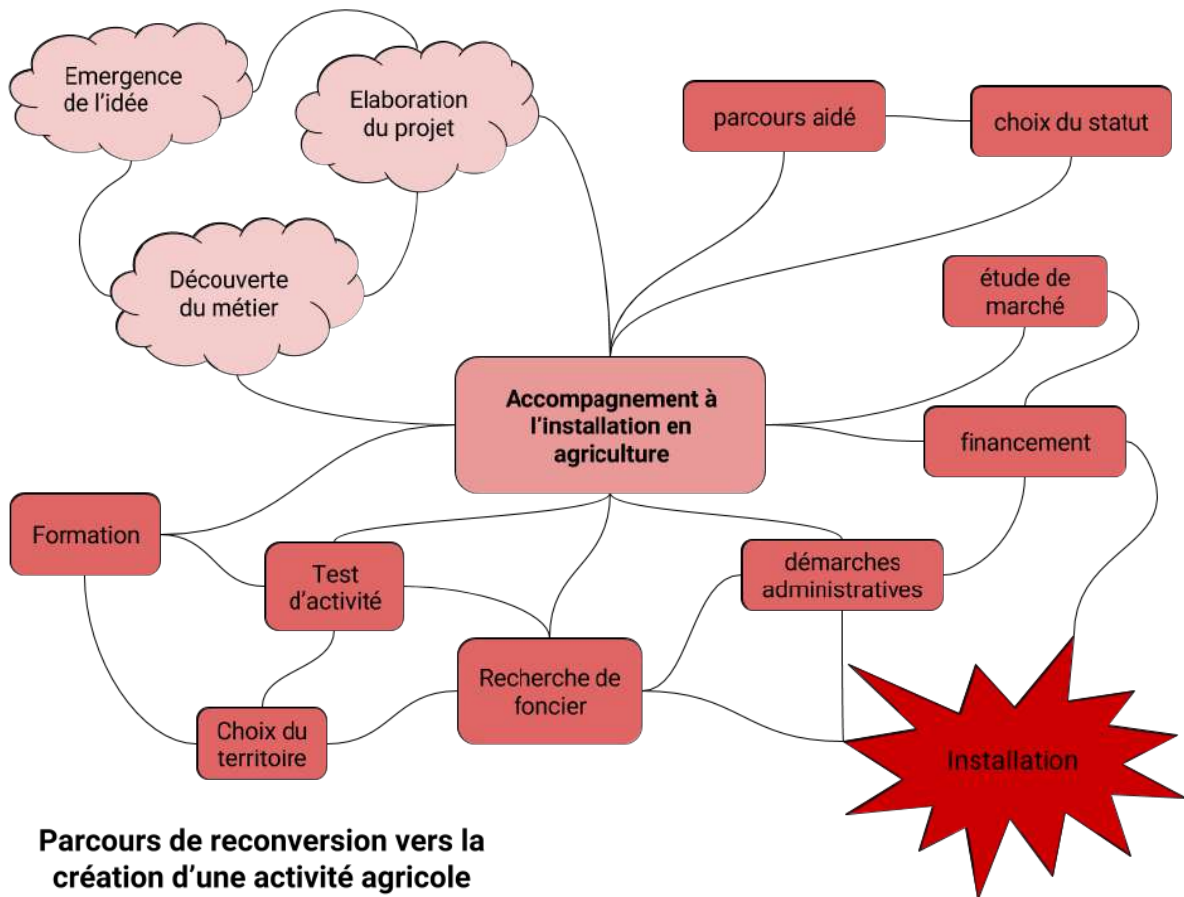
Emergence de l’idée

Elaboration du projet

parcours aidé

choix du statut

Découverte du métier

étude de marché

Accompagnement à l’installation en agriculture

financement

Formation

Test d’activité

démarches administratives

Recherche de foncier

Choix du territoire

Installation

Parcours de reconversion vers la création d’une activité agricole